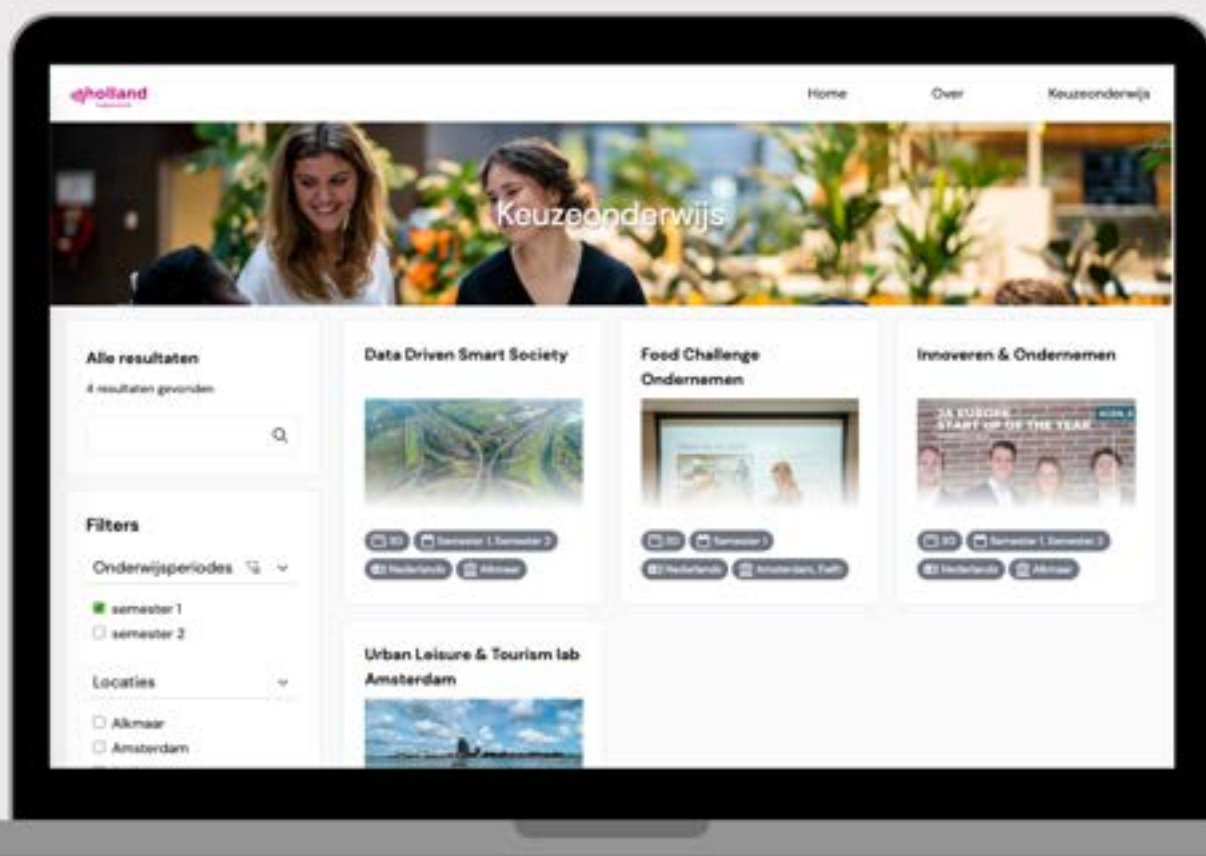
inholland

Home Over Keuzeonderwijs

Keuzeonderwijs

Alle resultaten

4 resultaten gevonden

Filters

Onderwijsperiodes

semester 1

semester 2

Locaties

Alkmaar

Amsterdam

Data Driven Smart Society

30 Semester 1, Semester 2

Nederlands Alkmaar

Food Challenge Ondernemen

30 Semester 1

Nederlands Amsterdam, Delft

Innoveren & Ondernemen

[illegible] START UP OF THE YEAR

30 Semester 1, Semester 2

Nederlands Alkmaar

Urban Leisure & Tourism lab Amsterdam